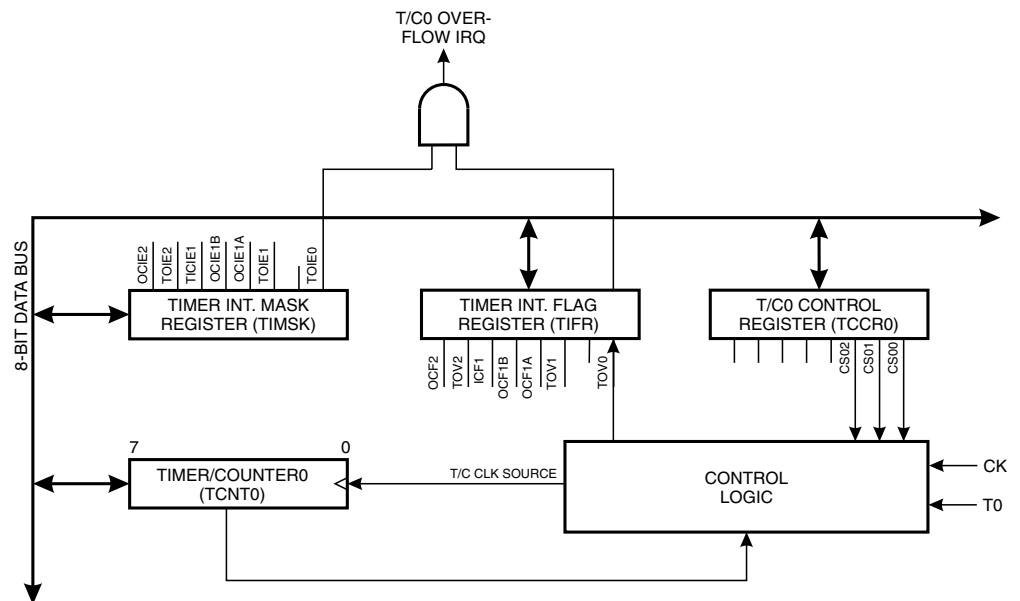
T/C0 OVER-FLOW IRQ

8-BIT DATA BUS

OCIE2
TOIE2
TICIE1
OCIE1B
OCIE1A
TOIE1
TOIE0

TIMER INT. MASK REGISTER (TIMSK)

TIMER INT. FLAG REGISTER (TIFR)

OCF2
TOV2
ICF1
OCF1B
OCF1A
TOV1
TOV0

T/C0 CONTROL REGISTER (TCCR0)

CS02
CS01
CS00

7
0

TIMER/COUNTER0 (TCNT0)

T/C CLK SOURCE

CONTROL LOGIC

CK
T0